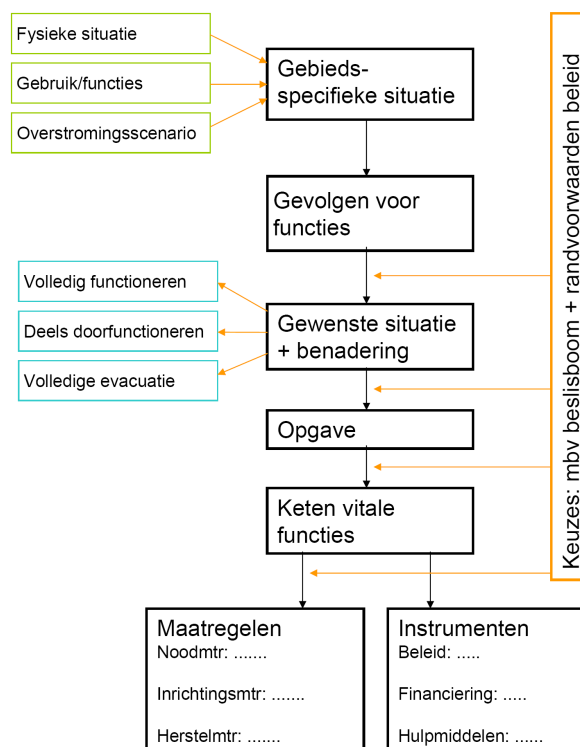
Fysieke situatie

Gebruik/functies

Overstromingsscenario

Gebiedsspecifieke situatie

Gevolgen voor functies

Volledig functioneren

Deels doorfunctioneren

Volledige evacuatie

Gewenste situatie + benadering

Opgave

Keten vitale functies

Keuzes: mbv beslisboom + randvoorwaarden beleid

Maatregelen
Noodmtr: .......

Inrichtingsmtr: .......

Herstelmtr: .......

Instrumenten
Beleid: .....

Financiering: .....

Hulpmiddelen: .....